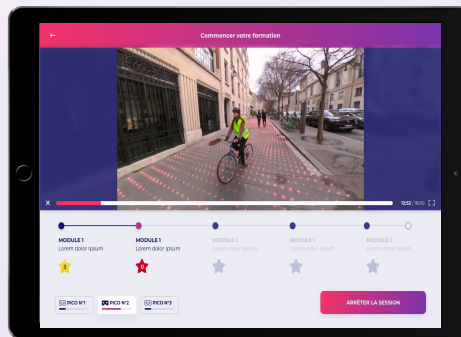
Commencer votre formation

X

12:32 / 18:00

MODULE 1
Lorem dolor ipsum

MODULE 1
Lorem dolor ipsum

MODULE 1
Lorem dolor ipsum

MODULE 1
Lorem dolor ipsum

MODULE 1
Lorem dolor ipsum

PICO N°1

PICO N°2

PICO N°3

ARRÊTER LA SESSION